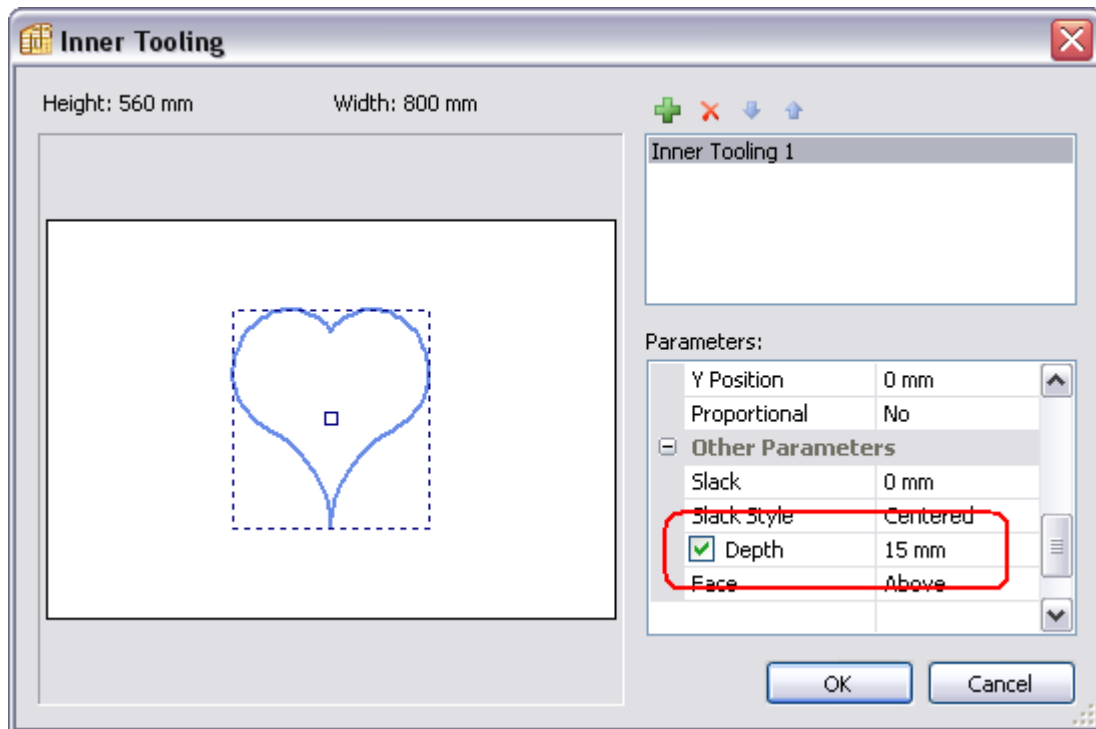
Inner Tooling

Height: 560 mm

Width: 800 mm

Inner Tooling 1

Parameters:

| Y Position | 0 mm |
|---|---|
| Proportional | No |
| Other Parameters | |
| Slack | 0 mm |
| Slack Style | Centered |
| Depth | 15 mm |
| Face | Above |

OK

Cancel